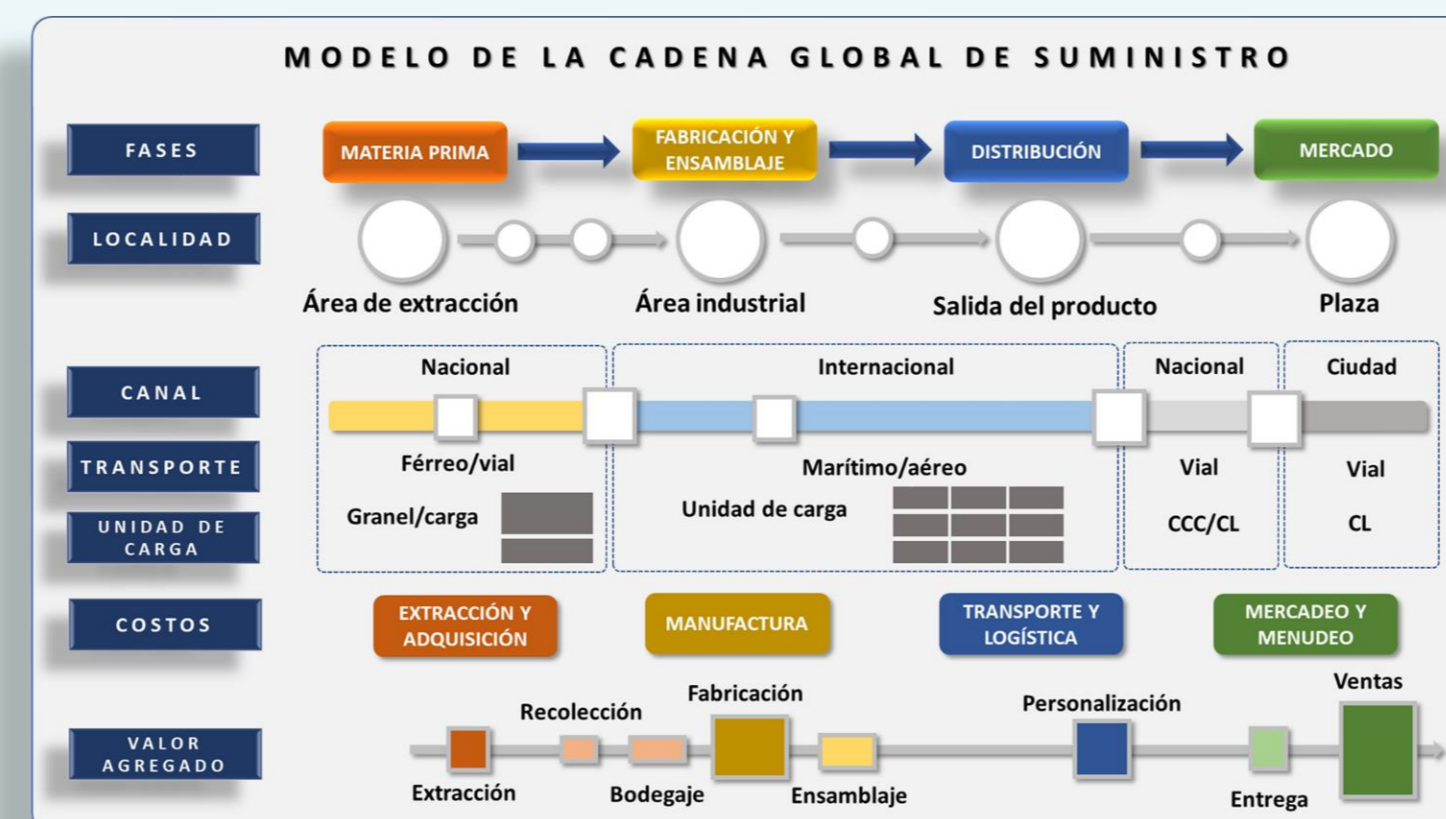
MODELO DE LA CADENA GLOBAL DE SUMINISTRO

FASES

MATERIA PRIMA

FABRICACIÓN Y ENSAMBLAJE

DISTRIBUCIÓN

MERCADO

LOCALIDAD

Área de extracción

Área industrial

Salida del producto

Plaza

CANAL

Nacional

Internacional

Nacional

Ciudad

TRANSPORTE

Férreo/vial

Marítimo/aéreo

Vial

Vial

UNIDAD DE CARGA

Granel/carga

Unidad de carga

CCC/CL

CL

COSTOS

EXTRACCIÓN Y ADQUISICIÓN

MANUFACTURA

TRANSPORTE Y LOGÍSTICA

MERCADEO Y MENUDEO

VALOR AGREGADO

Recolección

Fabricación

Personalización

Ventas

Extracción

Bodegaje

Ensamblaje

Entrega